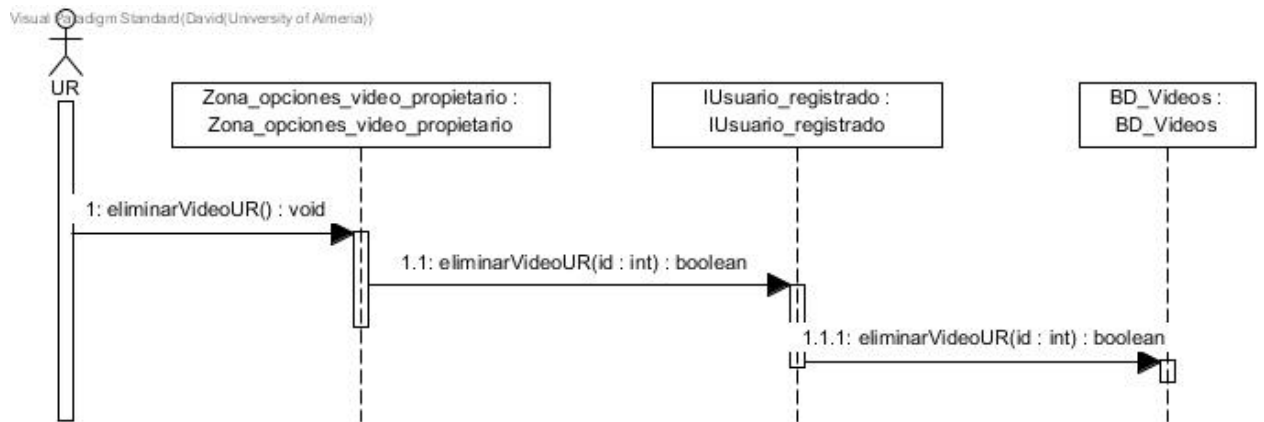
Visual Paradigm Standard(David(University of Almeria))

UR

Zona_opciones_video_propietario : Zona_opciones_video_propietario

IUsuario_registrado : IUsuario_registrado

BD_Videos : BD_Videos

1: eliminarVideoUR() : void

1.1: eliminarVideoUR(id : int) : boolean

1.1.1: eliminarVideoUR(id : int) : boolean